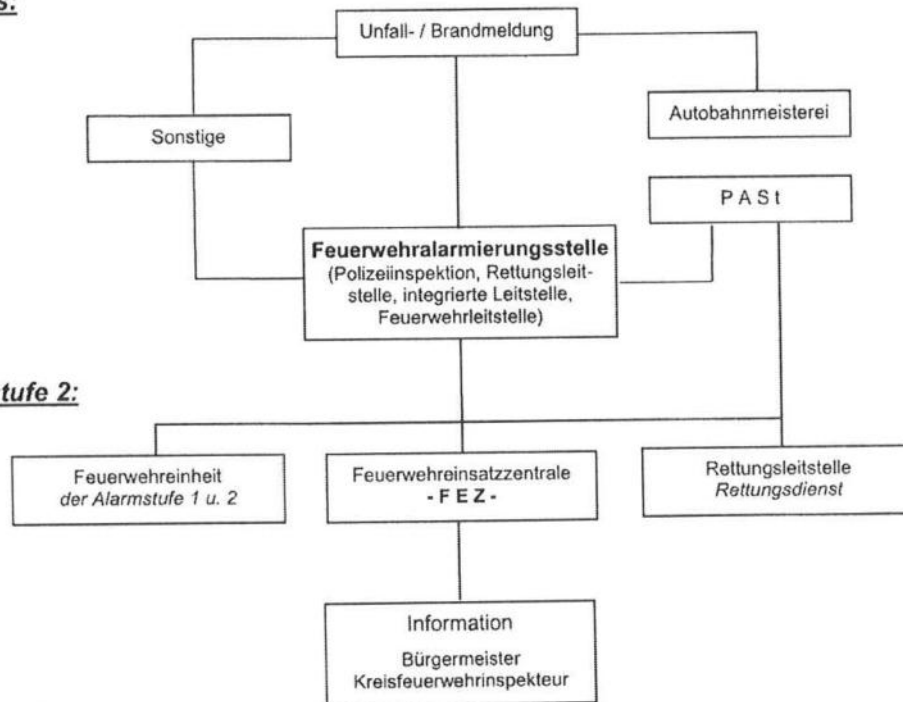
s:

Unfall- / Brandmeldung

Sonstige

Autobahnmeisterei

PASt

**Feuerwehralarmierungsstelle**
(Polizeiinspektion, Rettungsleitstelle, integrierte Leitstelle, Feuerwehrleitstelle)

tufe 2:

Feuerwehreinheit
*der Alarmstufe 1 u. 2*

Feuerwehreinsatzzentrale
- F E Z -

Rettungsleitstelle
*Rettungsdienst*

Information
Bürgermeister
Kreisfeuerwehrinspekteur